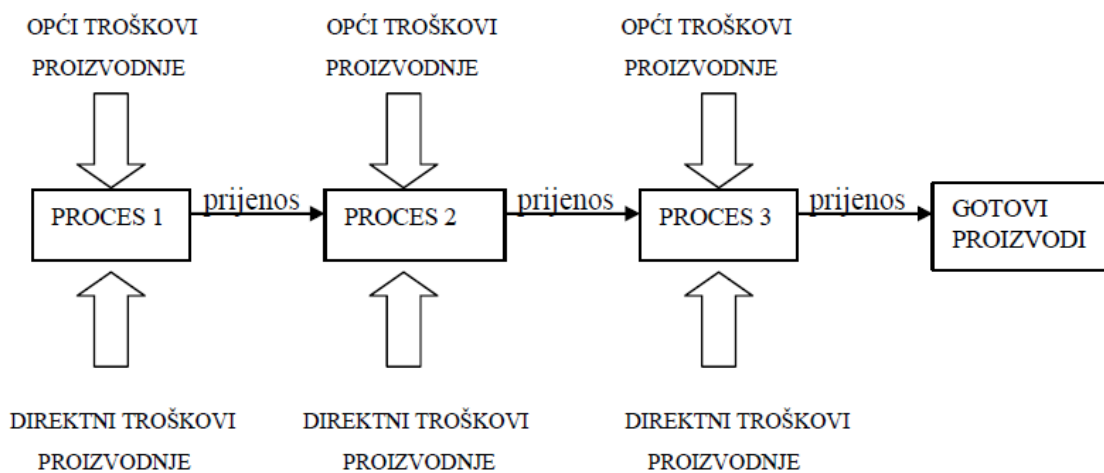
OPĆI TROŠKOVI PROIZVODNJE

OPĆI TROŠKOVI PROIZVODNJE

OPĆI TROŠKOVI PROIZVODNJE

PROCES 1

prijenos

PROCES 2

prijenos

PROCES 3

prijenos

GOTOVI PROIZVODI

DIREKTNI TROŠKOVI PROIZVODNJE

DIREKTNI TROŠKOVI PROIZVODNJE

DIREKTNI TROŠKOVI PROIZVODNJE